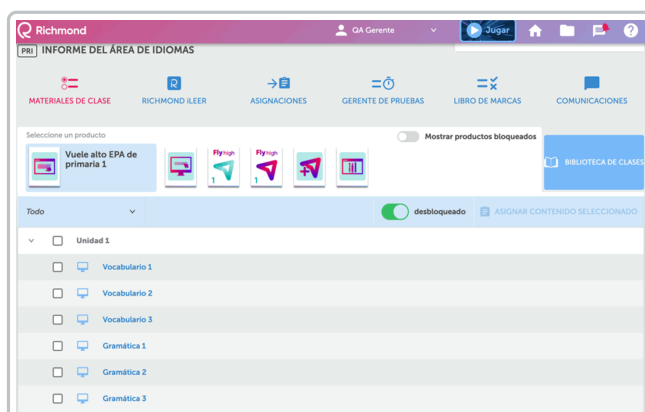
Richmond
QA Gerente
Jugar
PRI INFORME DEL ÁREA DE IDIOMAS
MATERIALES DE CLASE
RICHMOND iLEER
ASIGNACIONES
GERENTE DE PRUEBAS
LIBRO DE MARCAS
COMUNICACIONES
Seleccione un producto
Vuele alto EPA de primaria 1
Fly high 1
Fly high 1
Mostrar productos bloqueados
BIBLIOTECA DE CLASES
Todo
desbloqueado
ASIGNAR CONTENIDO SELECCIONADO
Unidad 1
Vocabulario 1
Vocabulario 2
Vocabulario 3
Gramática 1
Gramática 2
Gramática 3